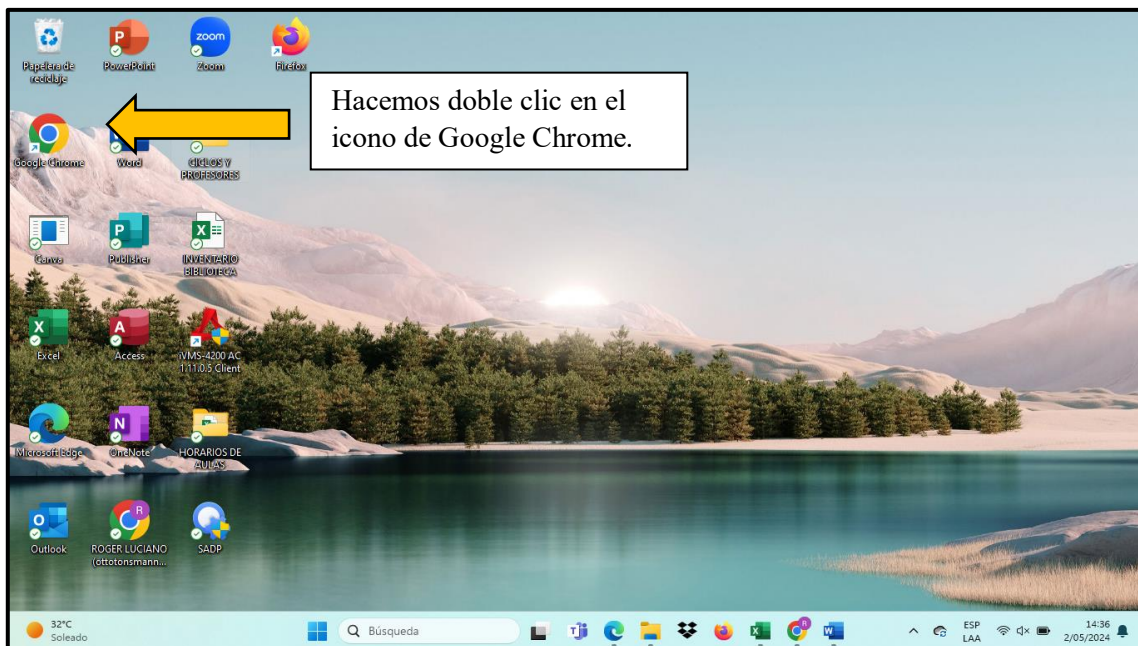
Papelera de reciclaje

PowerPoint

Zoom

Firefox

Hacemos doble clic en el icono de Google Chrome.

Google Chrome

Word

CICLOS Y PROFESORES

Canva

Publisher

INVENTARIO BIBLIOTECA

Excel

Access

iVMS-4200 AC 1.1.0.5 Client

Microsoft Edge

OneNote

HORARIOS DE AULAS

Outlook

ROGER LUCIANO (ottotonsmann...

SADP

32°C
Soleado

Búsqueda

ESP
LAA

14:36
2/05/2024